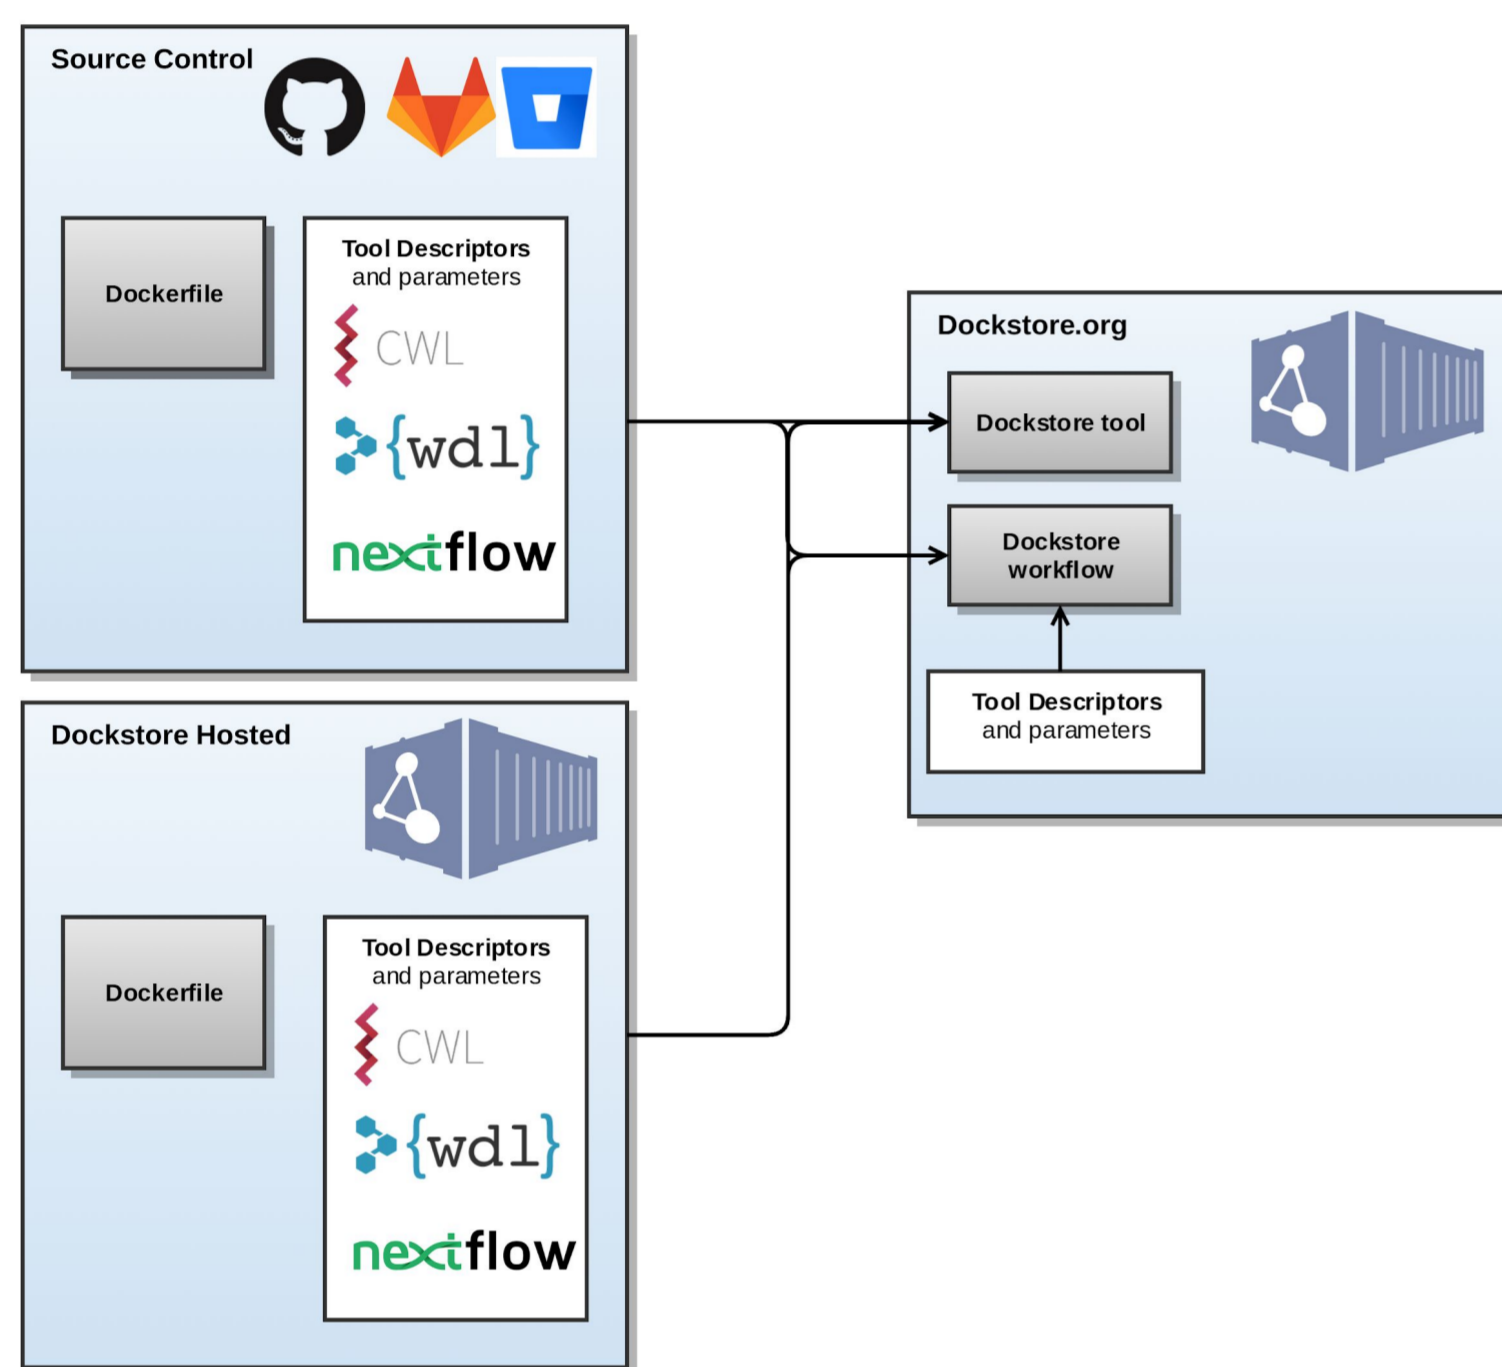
Source Control

Dockerfile

Tool Descriptors
and parameters

CWL

{wdl}

nextflow

Dockstore.org

Dockstore tool

Dockstore workflow

Tool Descriptors
and parameters

Dockstore Hosted

Dockerfile

Tool Descriptors
and parameters

CWL

{wdl}

nextflow